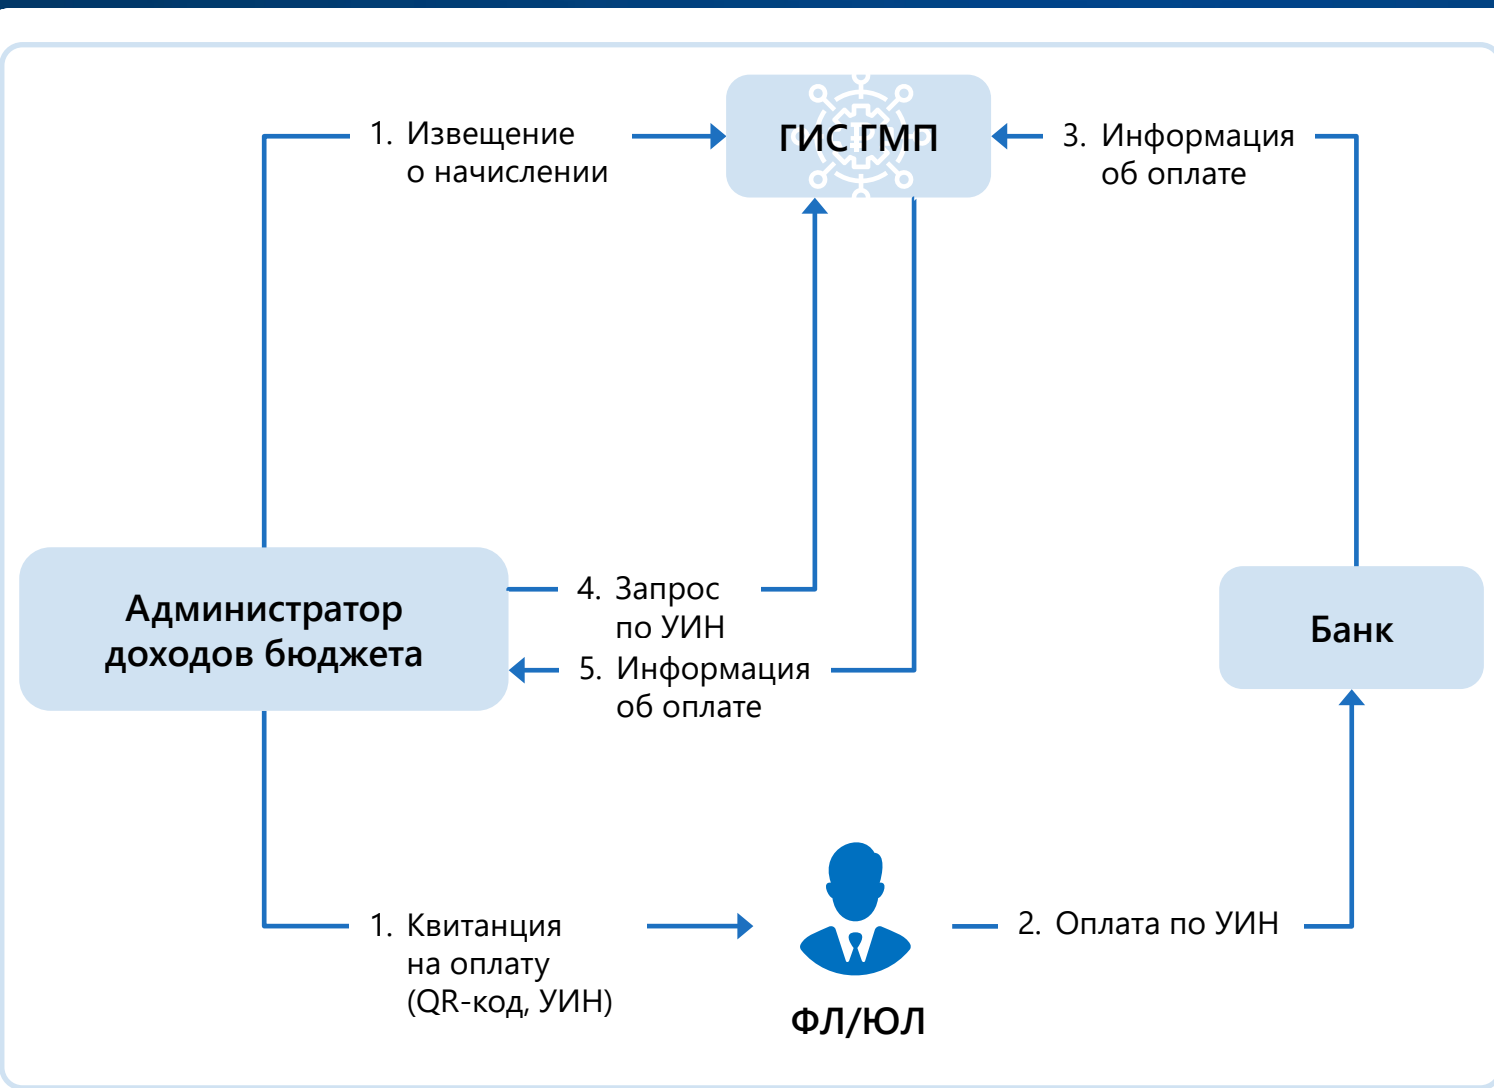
1. Извещение о начислении

ГИС ГМП

3. Информация об оплате

Администратор доходов бюджета

4. Запрос по УИН

5. Информация об оплате

Банк

1. Квитанция на оплату (QR-код, УИН)

2. Оплата по УИН

ФЛ/ЮЛ